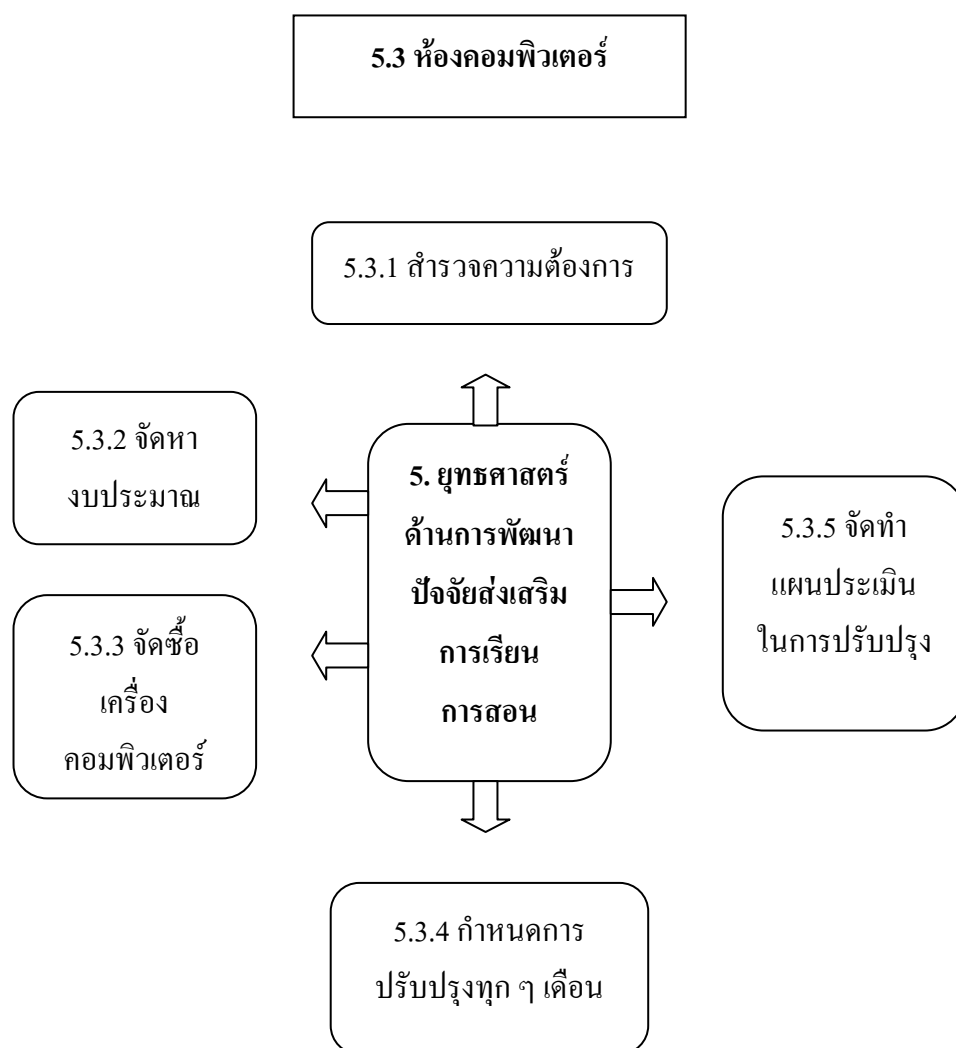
5.3 ห้องคอมพิวเตอร์

5.3.1 สำรวจความต้องการ

5.3.2 จัดหา งบประมาณ

5. ยุทธศาสตร์ ด้านการพัฒนา ปัจจัยส่งเสริม การเรียน การสอน

5.3.5 จัดทำ แผนประเมิน ในการปรับปรุง

5.3.3 จัดซื้อ เครื่อง คอมพิวเตอร์

5.3.4 กำหนดการ ปรับปรุงทุก ๆ เดือน